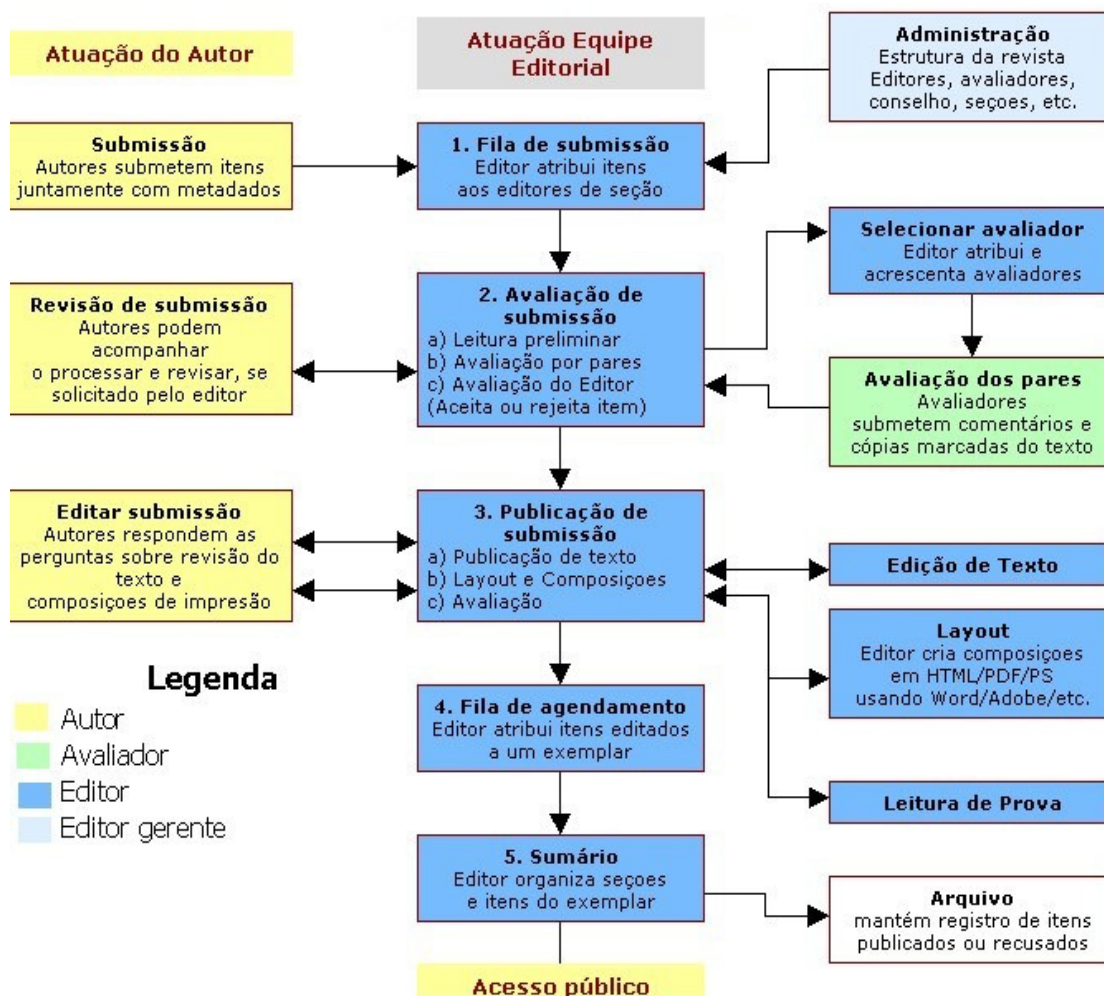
Atuação do Autor

Atuação Equipe Editorial

Administração
Estrutura da revista
Editores, avaliadores, conselho, seçoes, etc.

Submissão
Autores submetem itens juntamente com metadados

1. Fila de submissão
Editor atribui itens aos editores de seção

Selecionar avaliador
Editor atribui e acrescenta avaliadores

Revisão de submissão
Autores podem acompanhar o processar e revisar, se solicitado pelo editor

2. Avaliação de submissão
a) Leitura preliminar
b) Avaliação por pares
c) Avaliação do Editor
(Aceita ou rejeita item)

Avaliação dos pares
Avaliadores submetem comentários e cópias marcadas do texto

Editar submissão
Autores respondem as perguntas sobre revisão do texto e composiçoes de impresão

3. Publicação de submissão
a) Publicação de texto
b) Layout e Composiçoes
c) Avaliação

Edição de Texto

Layout
Editor cria composiçoes em HTML/PDF/PS usando Word/Adobe/etc.

Legenda
Autor
Avaliador
Editor
Editor gerente

4. Fila de agendamento
Editor atribui itens editados a um exemplar

Leitura de Prova

5. Sumário
Editor organiza seçoes e itens do exemplar

Arquivo
mantém registro de itens publicados ou recusados

Acesso público